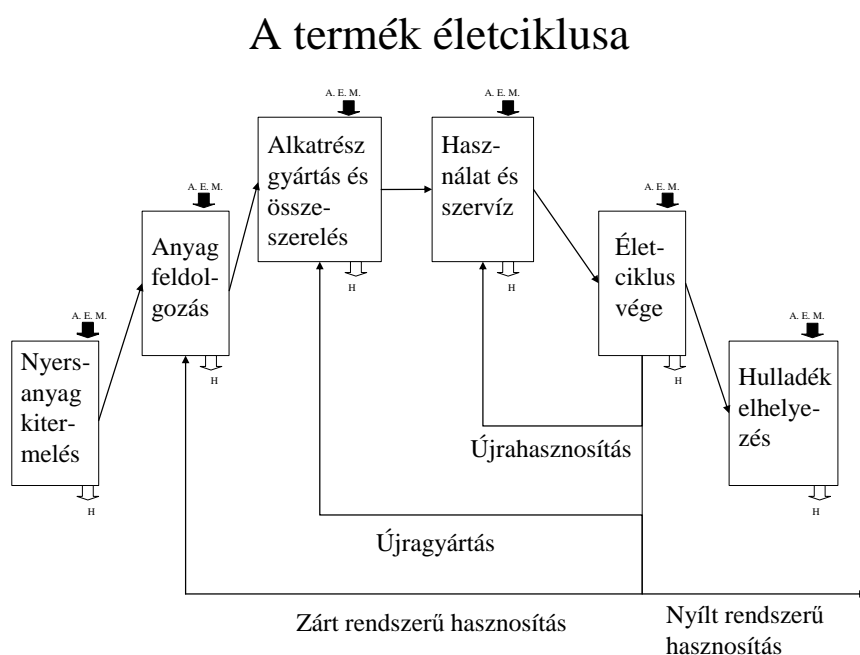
A termék életciklusa

A. E. M.
Nyers-anyag kiter-melés
H

A. E. M.
Anyag feldol-gozás
H

A. E. M.
Alkatrész gyártás és össze-szerelés
H

A. E. M.
Hasz-nálat és szervíz
H

A. E. M.
Élet-ciklus vége
H

A. E. M.
Hulladék elhelye-zés
H

Újrahasznosítás

Újragyártás

Zárt rendszerű hasznosítás

Nyílt rendszerű hasznosítás